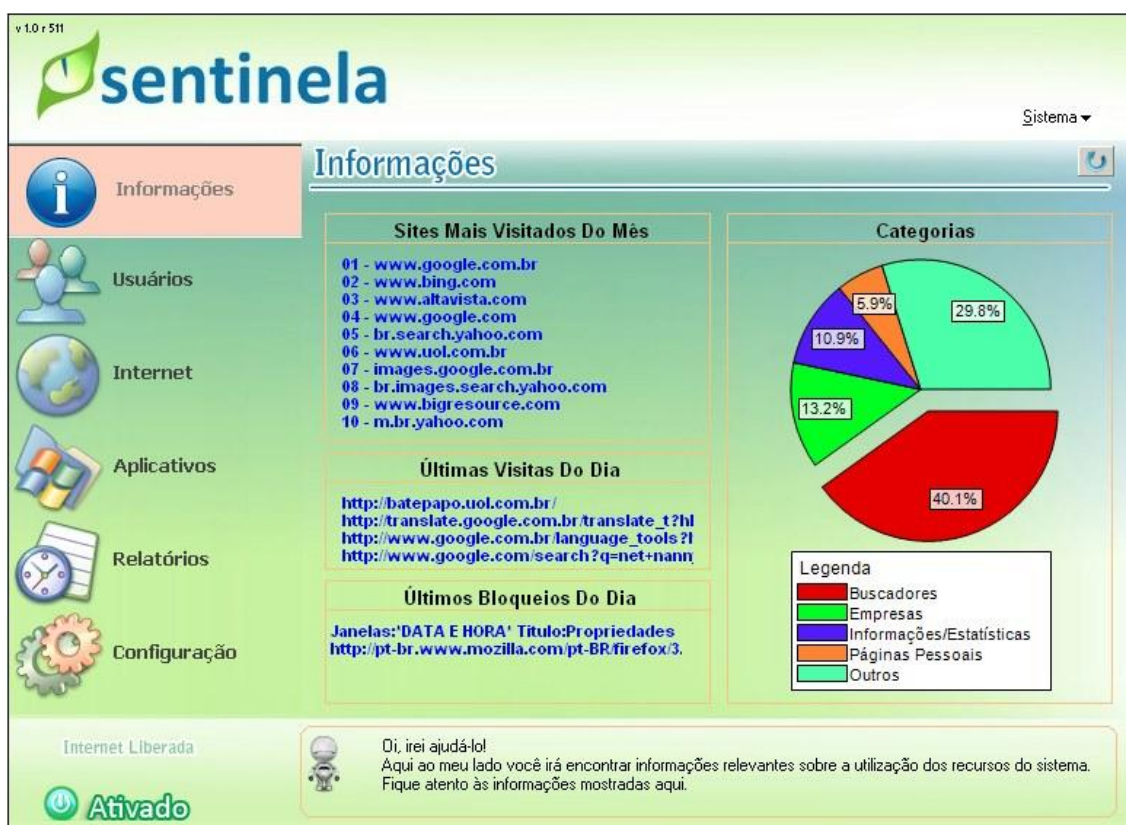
v 1.0 r 511

sentinela

Sistema

Informações

Usuários

Internet

Aplicativos

Relatórios

Configuração

Informações

Sites Mais Visitados Do Mês

01 - www.google.com.br
02 - www.bing.com
03 - www.altavista.com
04 - www.google.com
05 - br.search.yahoo.com
06 - www.uol.com.br
07 - images.google.com.br
08 - br.images.search.yahoo.com
09 - www.bigresource.com
10 - m.br.yahoo.com

Últimas Visitas Do Dia

http://batepapo.uol.com.br/
http://translate.google.com.br/translate_t?hl
http://www.google.com.br/language_tools?l
http://www.google.com/search?q=net+nann

Últimos Bloqueios Do Dia

Janelas:'DATA E HORA' Titulo:Propriedades
http://pt-br.www.mozilla.com/pt-BR/firefox/3.

Categorias

5.9%
29.8%
10.9%
13.2%
40.1%

Legenda
Buscadores
Empresas
Informações/Estatísticas
Páginas Pessoais
Outros

Internet Liberada

Ativado

Oi, irei ajudá-lo!
Aqui ao meu lado você irá encontrar informações relevantes sobre a utilização dos recursos do sistema.
Fique atento às informações mostradas aqui.